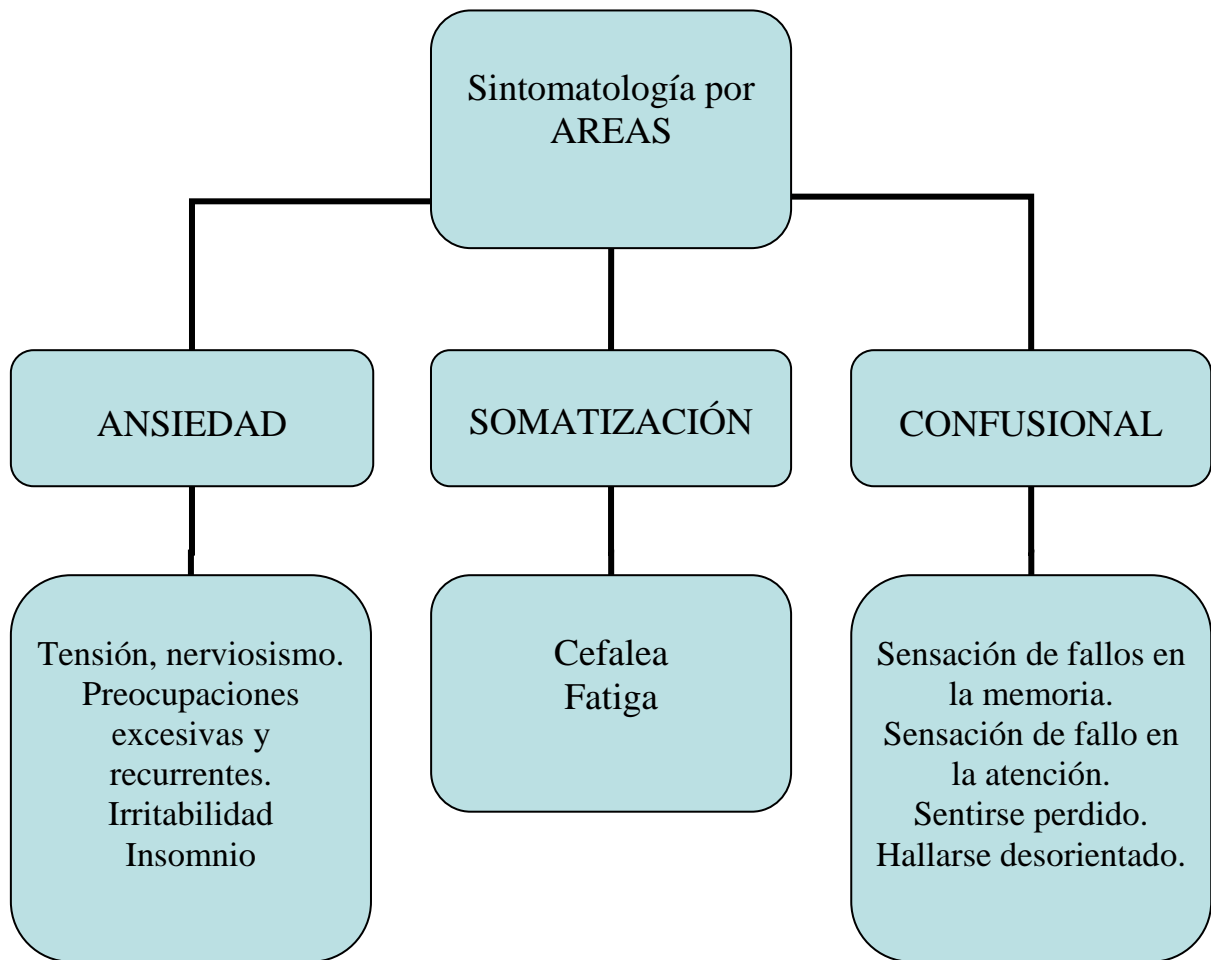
Sintomatología por AREAS

ANSIEDAD

SOMATIZACIÓN

CONFUSIONAL

Tensión, nerviosismo.
Preocupaciones excesivas y recurrentes.
Irritabilidad
Insomnio

Cefalea
Fatiga

Sensación de fallos en la memoria.
Sensación de fallo en la atención.
Sentirse perdido.
Hallarse desorientado.